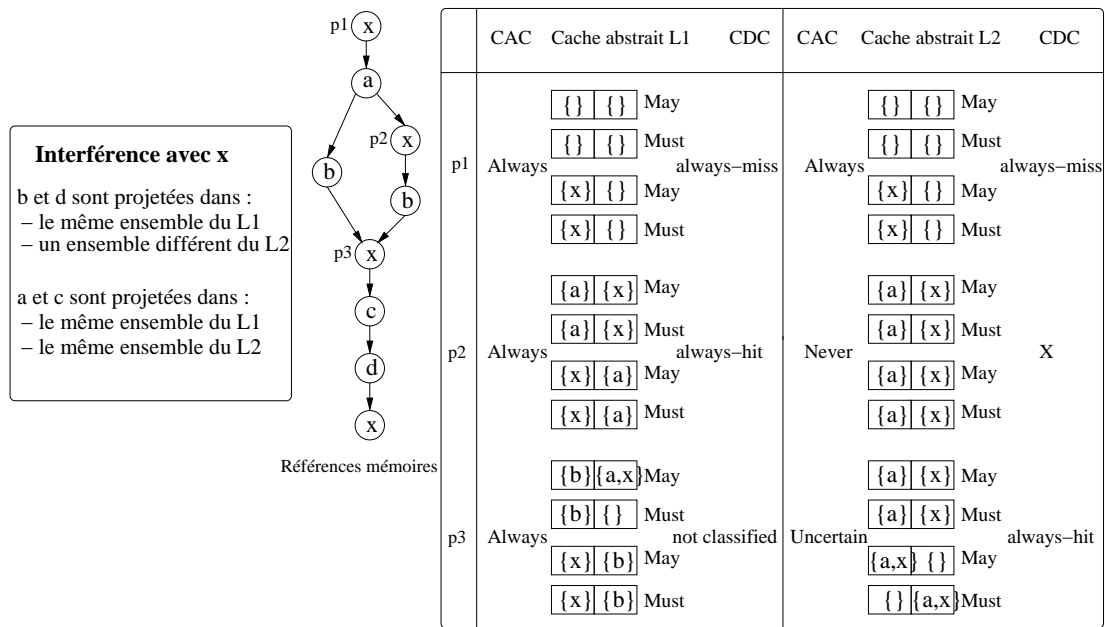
Interférence avec x

b et d sont projetées dans :
– le même ensemble du L1
– un ensemble différent du L2

a et c sont projetées dans :
– le même ensemble du L1
– le même ensemble du L2

p1 x
a
p2 x
b
b
p3 x
c
d
x

Références mémoires

| | CAC | Cache abstrait L1 | CDC | CAC | Cache abstrait L2 | CDC |
|---|---|---|---|---|---|---|
| p1 | Always | {} {} May<br>{} {} Must<br>{x} {} May<br>{x} {} Must | always–miss | Always | {} {} May<br>{} {} Must<br>{x} {} May<br>{x} {} Must | always–miss |
| p2 | Always | {a} {x} May<br>{a} {x} Must<br>{x} {a} May<br>{x} {a} Must | always–hit | Never | {a} {x} May<br>{a} {x} Must<br>{a} {x} May<br>{a} {x} Must | X |
| p3 | Always | {b} {a,x} May<br>{b} {} Must<br>{x} {b} May<br>{x} {b} Must | not classified | Uncertain | {a} {x} May<br>{a} {x} Must<br>{a,x} {} May<br>{} {a,x} Must | always–hit |